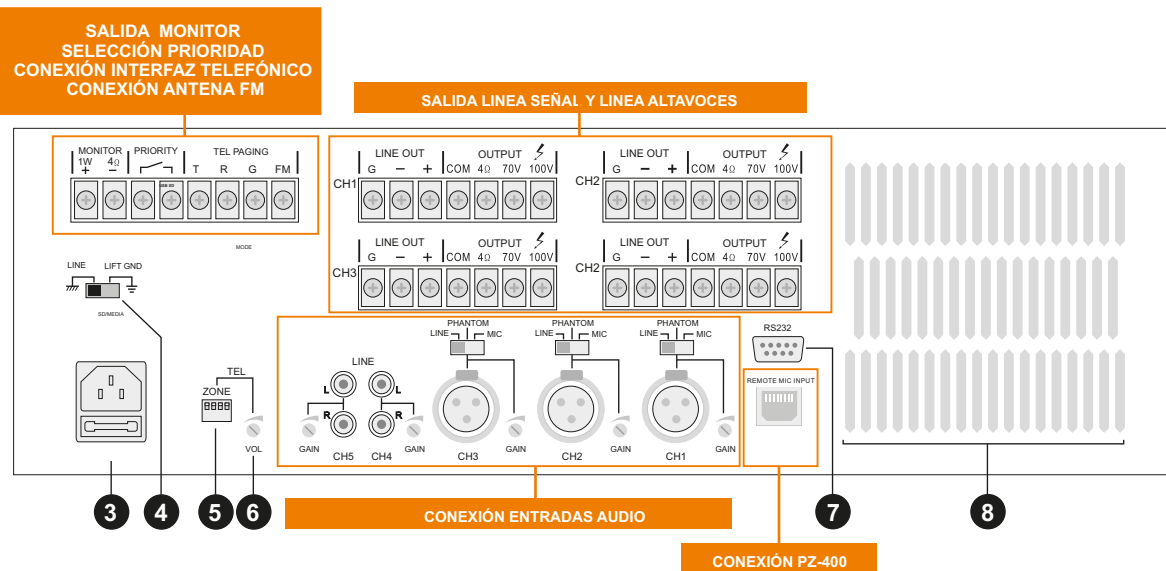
SALIDA MONITOR
SELECCIÓN PRIORIDAD
CONEXIÓN INTERFAZ TELEFÓNICO
CONEXIÓN ANTENA FM

SALIDA LINEA SEÑAL Y LINEA ALTAVOCES

MONITOR 1W 4Ω + − PRIORITY TEL PAGING T R G FM

MODE

LINE LIFT GND

SD/MEDIA

CH1 LINE OUT G − + OUTPUT COM 4Ω 70V 100V
CH2 LINE OUT G − + OUTPUT COM 4Ω 70V 100V
CH3 LINE OUT G − + OUTPUT COM 4Ω 70V 100V
CH2 LINE OUT G − + OUTPUT COM 4Ω 70V 100V

TEL
ZONE
VOL

LINE
L R L R
GAIN CH5 CH4 GAIN

PHANTOM LINE MIC
GAIN CH3
PHANTOM LINE MIC
GAIN CH2
PHANTOM LINE MIC
GAIN CH1

RS232
REMOTE MIC INPUT

3 4 5 6 7 8

CONEXIÓN ENTRADAS AUDIO

CONEXIÓN PZ-400